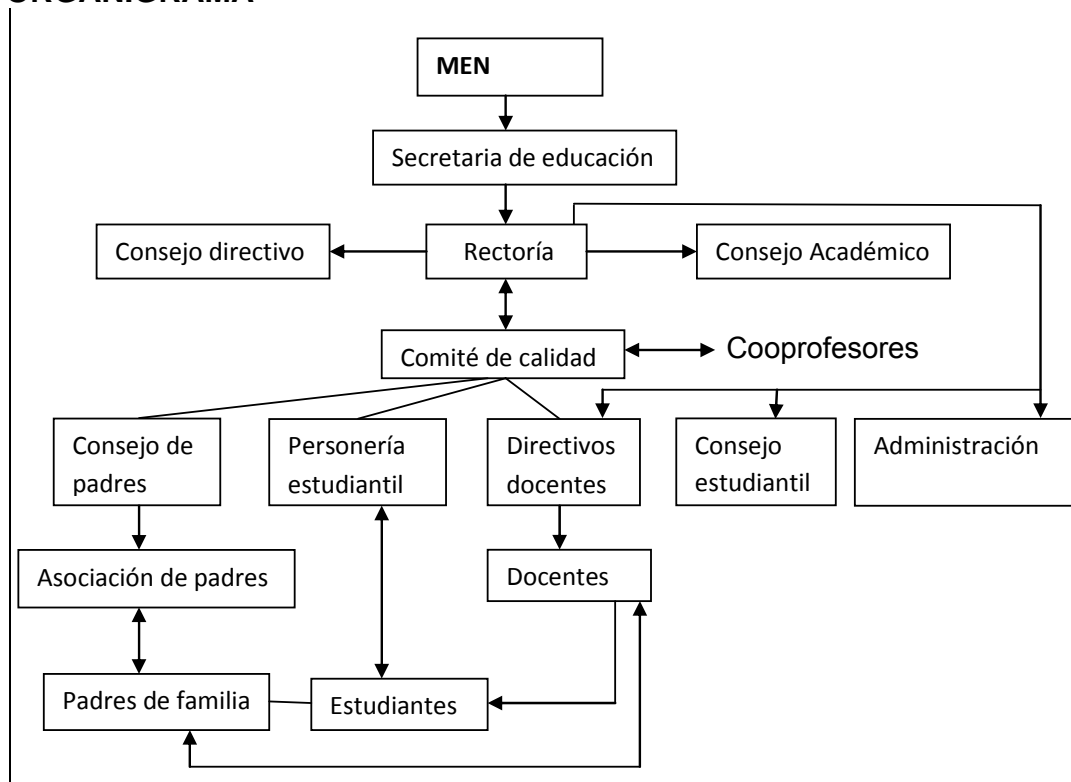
ORGANIGRAMA

MEN

Secretaria de educación

Consejo directivo

Rectoría

Consejo Académico

Comité de calidad

Cooprofesores

Consejo de padres

Personería estudiantil

Directivos docentes

Consejo estudiantil

Administración

Asociación de padres

Docentes

Padres de familia

Estudiantes